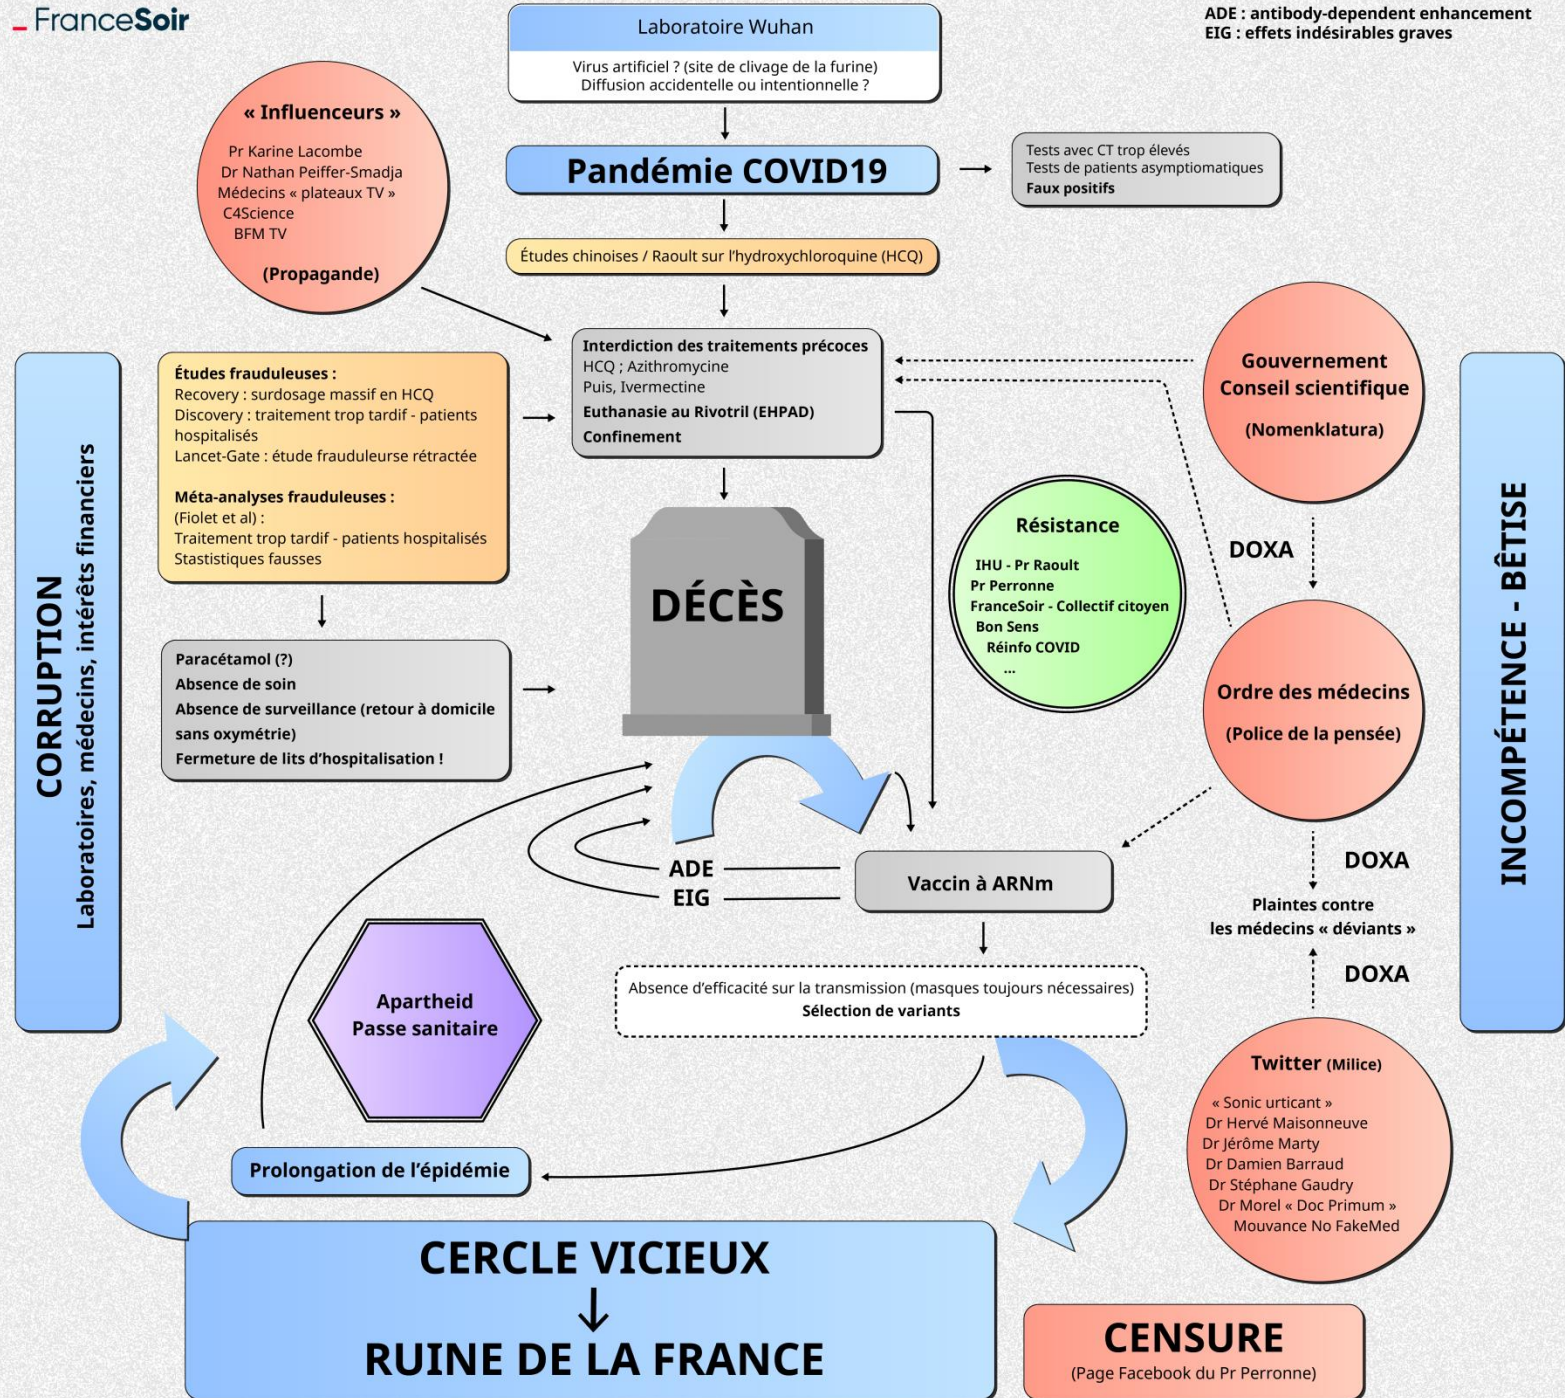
FranceSoir

ADE : antibody-dependent enhancement
EIG : effets indésirables graves

Laboratoire Wuhan
Virus artificiel ? (site de clivage de la furine)
Diffusion accidentelle ou intentionnelle ?

Pandémie COVID19

Tests avec CT trop élevés
Tests de patients asymptomatiques
Faux positifs

« Influenceurs »
Pr Karine Lacombe
Dr Nathan Peiffer-Smadja
Médecins « plateaux TV »
C4Science
BFM TV
(Propagande)

Études chinoises / Raoult sur l'hydroxychloroquine (HCQ)

Interdiction des traitements précoces
HCQ ; Azithromycine
Puis, Ivermectine
Euthanasie au Rivotril (EHPAD)
Confinement

Gouvernement
Conseil scientifique
(Nomenklatura)

Études frauduleuses :
Recovery : surdosage massif en HCQ
Discovery : traitement trop tardif - patients hospitalisés
Lancet-Gate : étude frauduleurse rétractée

Méta-analyses frauduleuses :
(Fiolet et al) :
Traitement trop tardif - patients hospitalisés
Stastistiques fausses

CORRUPTION
Laboratoires, médecins, intérêts financiers

DÉCÈS

Résistance
IHU - Pr Raoult
Pr Perronne
FranceSoir - Collectif citoyen
Bon Sens
Réinfo COVID
...

DOXA

Ordre des médecins
(Police de la pensée)

INCOMPÉTENCE - BÊTISE

Paracétamol (?)
Absence de soin
Absence de surveillance (retour à domicile sans oxymétrie)
Fermeture de lits d'hospitalisation !

ADE
EIG

Vaccin à ARNm

DOXA

Plaintes contre les médecins « déviants »

DOXA

Absence d'efficacité sur la transmission (masques toujours nécessaires)
Sélection de variants

Apartheid
Passe sanitaire

Twitter (Milice)
« Sonic urticant »
Dr Hervé Maisonneuve
Dr Jérôme Marty
Dr Damien Barraud
Dr Stéphane Gaudry
Dr Morel « Doc Primum »
Mouvance No FakeMed

Prolongation de l'épidémie

CERCLE VICIEUX
↓
RUINE DE LA FRANCE

CENSURE
(Page Facebook du Pr Perronne)